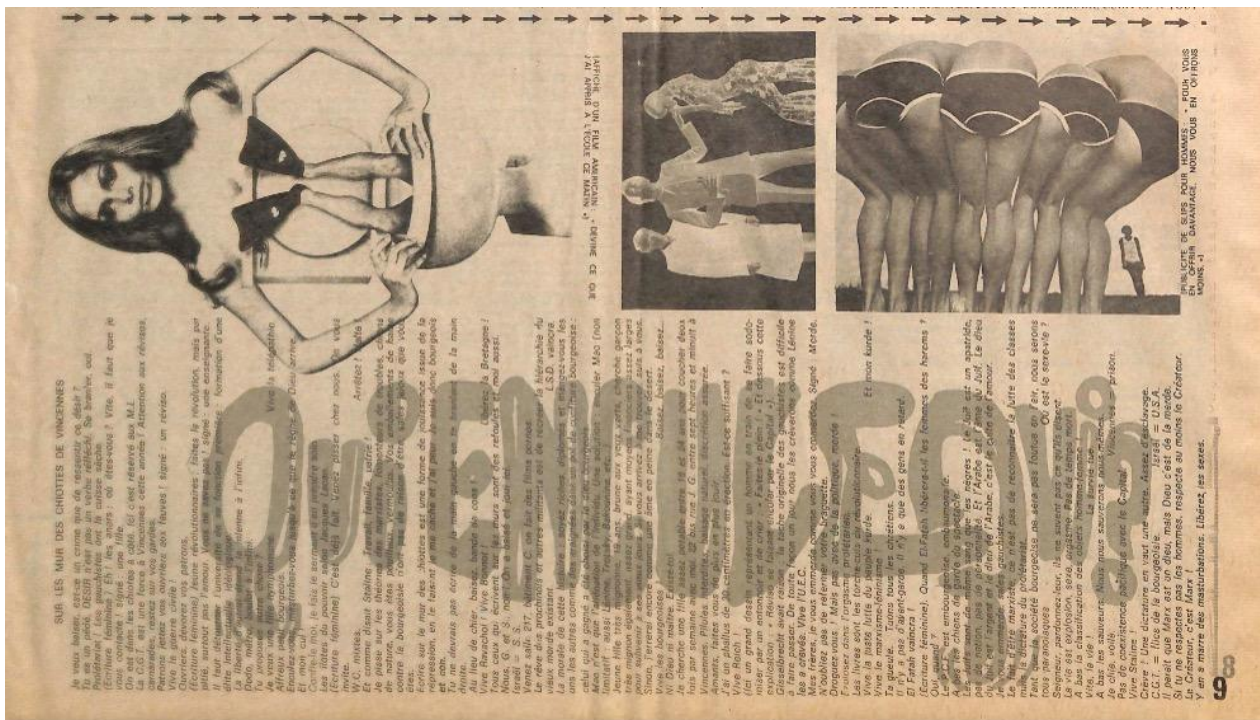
SUR LES MUR DES CHIOTTES DE VINCENNES

Je veux baiser, est-ce un crime que de ressentir ce désir ?
Si ce n'est pas un péché, DESIR n'est pas un verbe réfléchi. Se branler, oui.
(Écriture féminine) : Eh ! les mecs, où êtes-vous ? Vite, il faut que je vous connaisse ! Signé : une fille.
On est dans les chiottes à côté. Ici c'est réservé aux M.L.
Il est une force à Vincennes cette année ! Attention aux révisos.
Patrons, jetez vos ouvriers aux fauves ! Signé : un réviso.
Vive la guerre civile !
Ouvriers, dévorez vos patrons.
(Écriture féminine) Hommes révolutionnaires : faites la révolution, mais pas pour l'amour. Signé : une enseignante.
Il faut détourner l'université de sa fonction capitaliste : formation d'une élite intellectuelle réactionnaire.
Pédé, même combat. Vive la masturbation.
Je veux une nymphomane. Ressemblez-vous aussi à ce que le pouvoir de Gaulle a fait de vous ?
Et mon cul ?
Contre le moi, le toi, le sermon et le tu...
W.C. mixtes.
Et comme disait Staline : travail, famille, patrie !
Je ne suis pas de ceux qui vont chercher dans une cuvette de W.-C. les problèmes sexuels de la nature, ni de ceux qui se contentent d'être. Vous êtes tous des connards... contre la bourgeoisie c'est les idées qui font toute la différence.
Écrire sur le mur des chiottes est une forme de jouissance issue de la répression, on le sait et on ne s'en fout pas.
Tu ne devrais pas écrire de bêtises dans les toilettes, chez les bourgeois.
Au lieu de chier, baisez, bande de cons.
Vive Ravachol ! Vive Bonnot !
Tous ceux qui écrivent sur les murs sont des refoulés et moi aussi.
Nous, G. et S.
Venez salle 217, bâtiment C, on fait des films pornos.
Le rêve des prochinois et autres militants est de monter la hiérarchie du vieux monde existant. L.S.D. vaincra.
La morale de cette société est celle des patrons et des bourgeois, celui qui a gagné a été celui qui a su le mieux appliquer Mao (non Mao n'est pas ...).
Jeune fille 18 ans, brune aux yeux verts, cherche garçon pour sortir et se faire sauter. Téléphoner...
Simon, l'erreur encore. Saluez, baisez, baisez...
Vive les bourgeoises.
Je cherche une fille assez potable entre 18 et 24 ans pour coucher deux fois par semaine avec moi. 22 bis rue J. G. entre sept heures et minuit à Vincennes. Pilules, fournies si nécessaire.
J'ai des problèmes de sentiments en érection. Est-ce suffisant ?
Vive Reich !
(Ici un grand dessin représentant un homme en train de se faire sodomiser par un extraterrestre et en criant à l'aide.)
Groddeck avait raison : la théorie originelle des gauchistes est difficile à faire passer.
Vive la révolution.
Droguez-vous ! Mais pas avec de la politique.
Vive le marxisme-léninisme.
Ta gueule. Tuons tous les chrétiens.
Il n'y a pas d'avant-garde, il n'y a que des gens en retard.
El Fatah vaincra !
(Écriture féminine) Quand Elisabeth libérera-t-elle les femmes des harems ?
Oui, c'est emberlificoté.
Les révolutionnaires, les nègres, le juif est un apatride.
Vive la vie.
A bas la vie !
Le tort d'être marxiste, ce n'est pas de reconnaître la lutte des classes mais de croire que la bourgeoisie ne sera pas toujours en l'air, nous serons tous paranoïaques.
Seigneur, pardonnez-leur, ils ne savent pas ce qu'ils disent.
La vie est explosion, sexe, orgasme.
A bas la masturbation.
Je chie, vois.
Pas de coexistence pacifique avec le Capital.
Vive Staline !
Crève ! Une dictature en vaut une autre. Assez d'esclavage.
C.G.T. = flic de la bourgeoisie. Israël = U.S.A.
Il paraît que Marx est un dieu, mais Dieu c'est de la merde.
Si tu ne respectes pas les hommes, respecte au moins le Créateur.
Le Créateur c'est Marx.
Y en a marre des masturbations. Libérez les sexes.

(AFFICHE D'UN FILM AMÉRICAIN. « DEVINE CE QUE J'AI APPRIS A L'ÉCOLE CE MATIN »)

(PUBLICITÉ DE SLIPS POUR HOMMES. « POUR VOUS EN OFFRIR DAVANTAGE, NOUS VOUS EN OFFRONS MOINS. »)

Qu'ENCULÉS

9